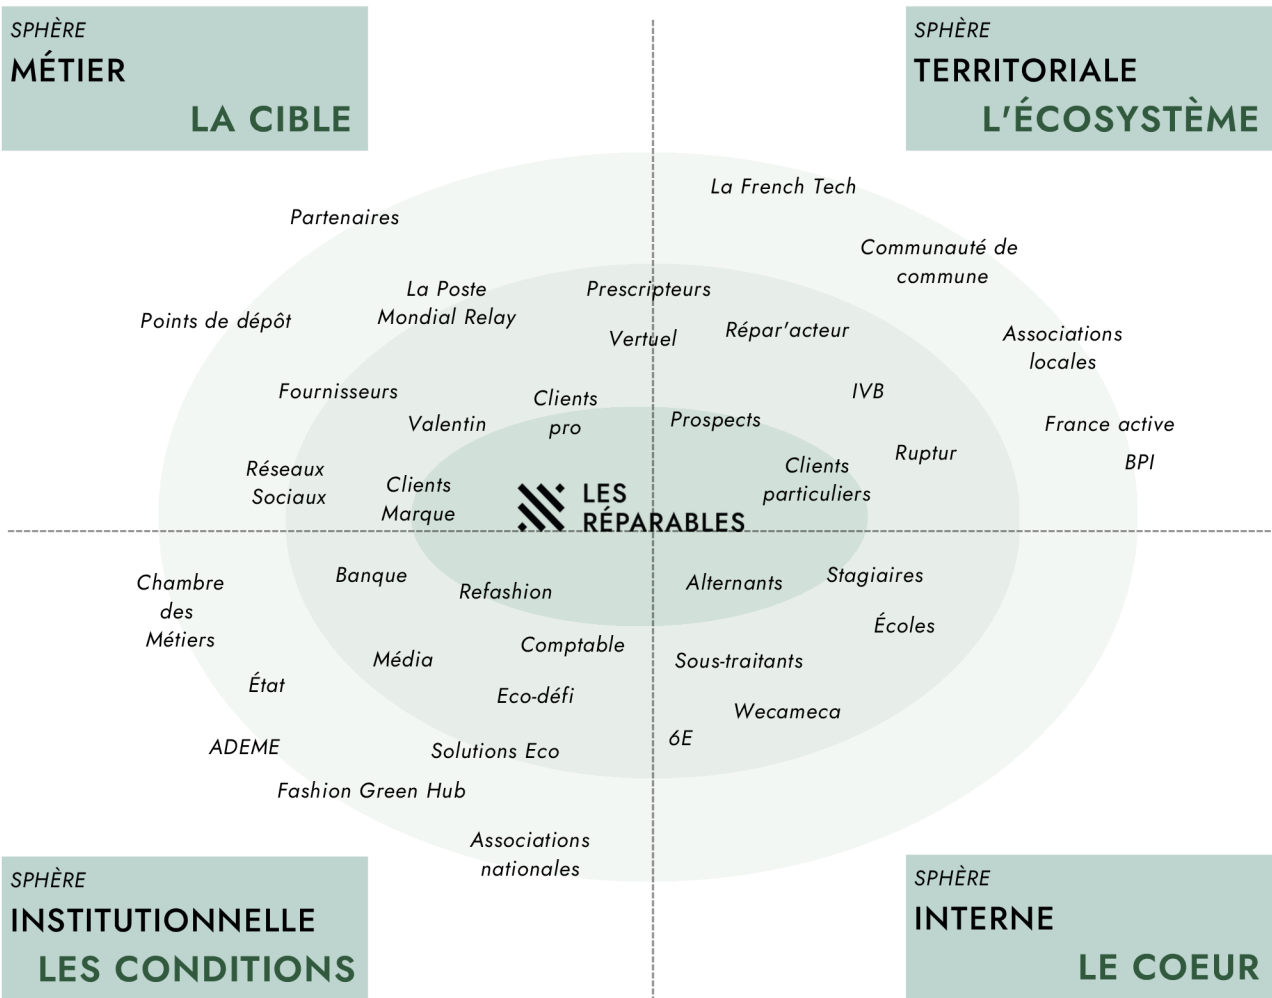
SPHÈRE
MÉTIER
LA CIBLE

SPHÈRE
TERRITORIALE
L'ÉCOSYSTÈME

La French Tech

Partenaires

Communauté de commune

La Poste
Mondial Relay

Prescripteurs

Points de dépôt

Vertuel

Répar'acteur

Associations locales

Fournisseurs

Clients pro

IVB

Valentin

Prospects

France active

Réseaux Sociaux

Ruptur

Clients particuliers

BPI

Clients Marque

LES RÉPARABLES

Chambre des Métiers

Banque

Refashion

Alternants

Stagiaires

Écoles

Comptable

Média

Sous-traitants

État

Eco-défi

Wecameca

ADEME

Solutions Eco

6E

Fashion Green Hub

Associations nationales

SPHÈRE
INSTITUTIONNELLE
LES CONDITIONS

SPHÈRE
INTERNE
LE COEUR